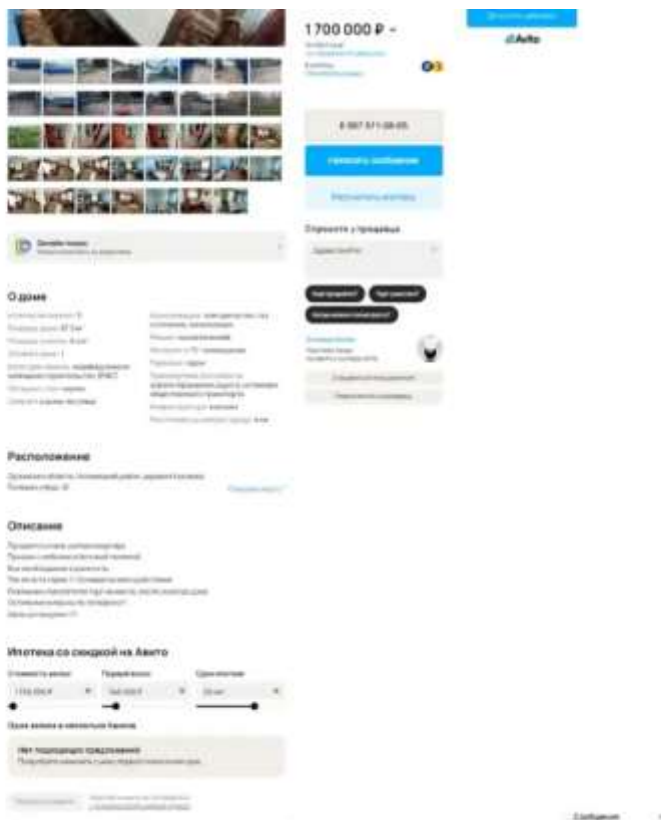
1 700 000 ₽

Avito

Написать сообщение

Спросите у продавца

Онлайн-показ

О доме

Расположение

Описание

Ипотека со скидкой на Авито

Стоимость жилья

Первый взнос

Срок ипотеки

1 700 000 ₽

20 лет

Нет подходящих предложений

Сообщения